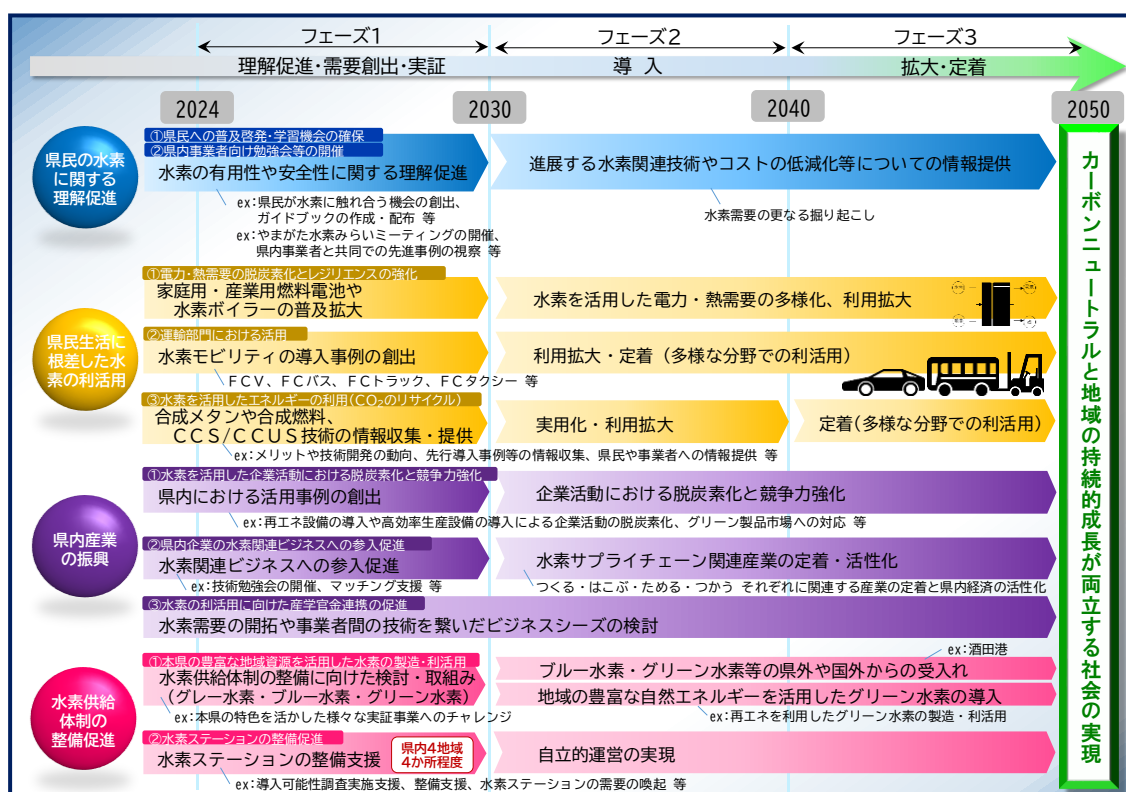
フェーズ1
理解促進・需要創出・実証
フェーズ2
導入
フェーズ3
拡大・定着

2024
2030
2040
2050

県民の水素に関する理解促進

①県民への普及啓発・学習機会の確保
②県内事業者向け勉強会等の開催
水素の有用性や安全性に関する理解促進
ex:県民が水素に触れ合う機会の創出、ガイドブックの作成・配布 等
ex:やまがた水素みらいミーティングの開催、県内事業者と共同での先進事例の視察 等
進展する水素関連技術やコストの低減化等についての情報提供
水素需要の更なる掘り起こし

県民生活に根差した水素の利活用

①電力・熱需要の脱炭素化とレジリエンスの強化
家庭用・産業用燃料電池や水素ボイラーの普及拡大
水素を活用した電力・熱需要の多様化、利用拡大
②運輸部門における活用
水素モビリティの導入事例の創出
利用拡大・定着（多様な分野での利活用）
FCV、FCバス、FCトラック、FCタクシー 等
③水素を活用したエネルギーの利用（$CO_2$のリサイクル）
合成メタンや合成燃料、CCS/CCUS技術の情報収集・提供
実用化・利用拡大
定着（多様な分野での利活用）
ex:メリットや技術開発の動向、先行導入事例等の情報収集、県民や事業者への情報提供 等

県内産業の振興

①水素を活用した企業活動における脱炭素化と競争力強化
県内における活用事例の創出
企業活動における脱炭素化と競争力強化
ex:再エネ設備の導入や高効率生産設備の導入による企業活動の脱炭素化、グリーン製品市場への対応 等
②県内企業の水素関連ビジネスへの参入促進
水素関連ビジネスへの参入促進
水素サプライチェーン関連産業の定着・活性化
ex:技術勉強会の開催、マッチング支援 等
つくる・はこぶ・ためる・つかう それぞれに関連する産業の定着と県内経済の活性化
③水素の利活用に向けた産学官金連携の促進
水素需要の開拓や事業者間の技術を繋いだビジネスシーズの検討

水素供給体制の整備促進

①本県の豊富な地域資源を活用した水素の製造・利活用
水素供給体制の整備に向けた検討・取組み（グレー水素・ブルー水素・グリーン水素）
ex:酒田港
ブルー水素・グリーン水素等の県外や国外からの受入れ
地域の豊富な自然エネルギーを活用したグリーン水素の導入
ex:本県の特色を活かした様々な実証事業へのチャレンジ
ex:再エネを利用したグリーン水素の製造・利活用
②水素ステーションの整備促進
水素ステーションの整備支援
県内4地域 4か所程度
自立的運営の実現
ex:導入可能性調査実施支援、整備支援、水素ステーションの需要の喚起 等

カーボンニュートラルと地域の持続的成長が両立する社会の実現